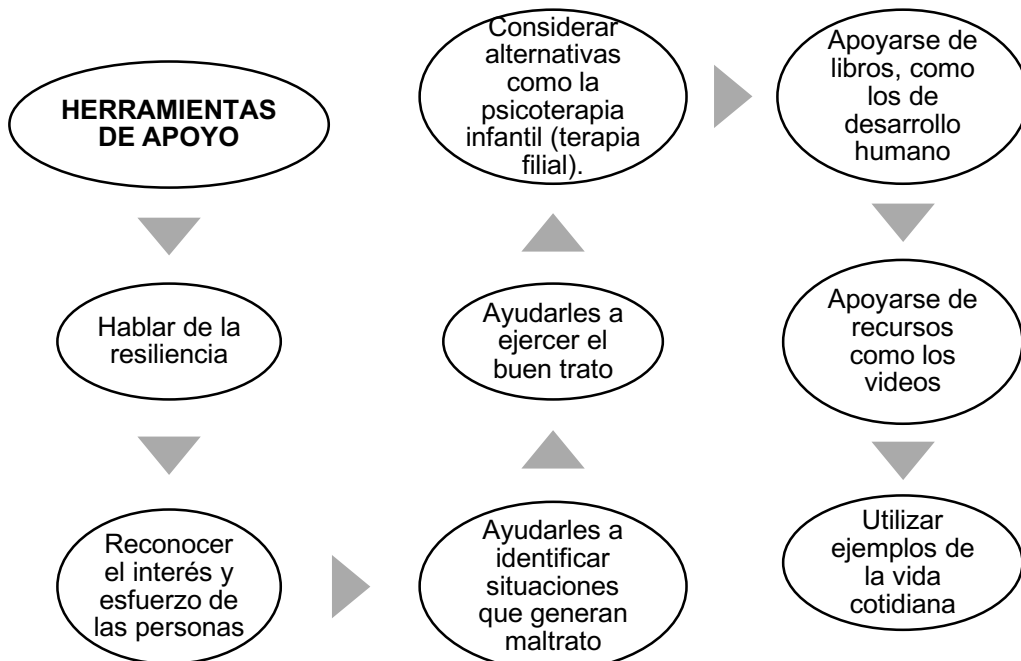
HERRAMIENTAS DE APOYO

Hablar de la resiliencia

Reconocer el interés y esfuerzo de las personas

Ayudarles a identificar situaciones que generan maltrato

Ayudarles a ejercer el buen trato

Considerar alternativas como la psicoterapia infantil (terapia filial).

Apoyarse de libros, como los de desarrollo humano

Apoyarse de recursos como los videos

Utilizar ejemplos de la vida cotidiana